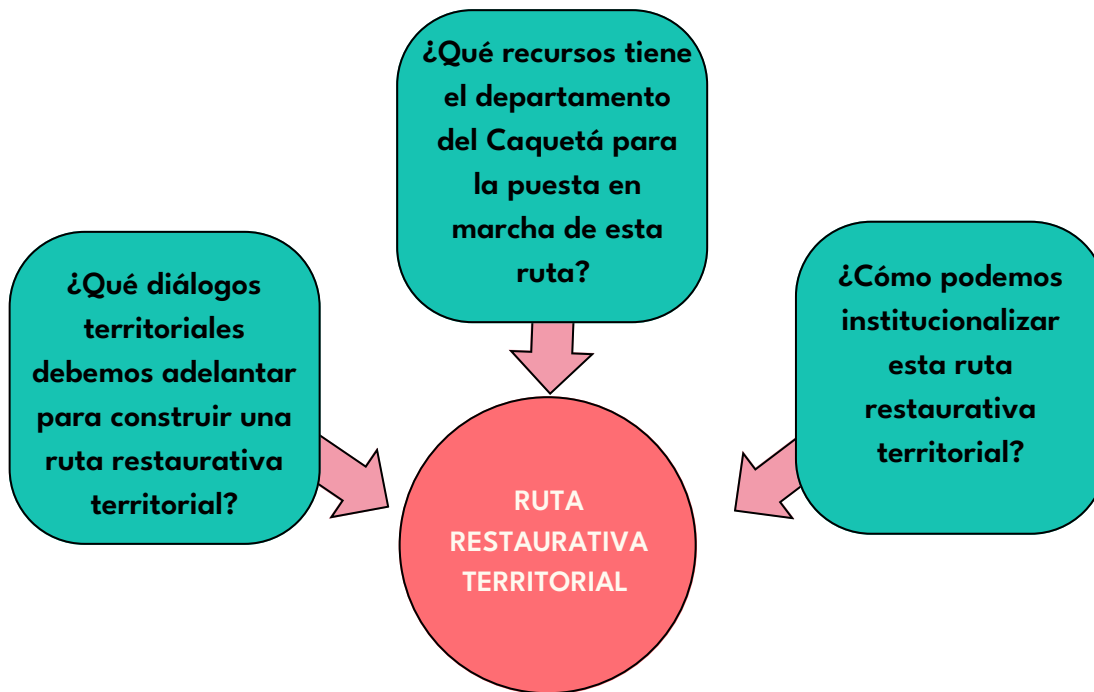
¿Qué recursos tiene el departamento del Caquetá para la puesta en marcha de esta ruta?

¿Qué diálogos territoriales debemos adelantar para construir una ruta restaurativa territorial?

¿Cómo podemos institucionalizar esta ruta restaurativa territorial?

RUTA RESTAURATIVA TERRITORIAL